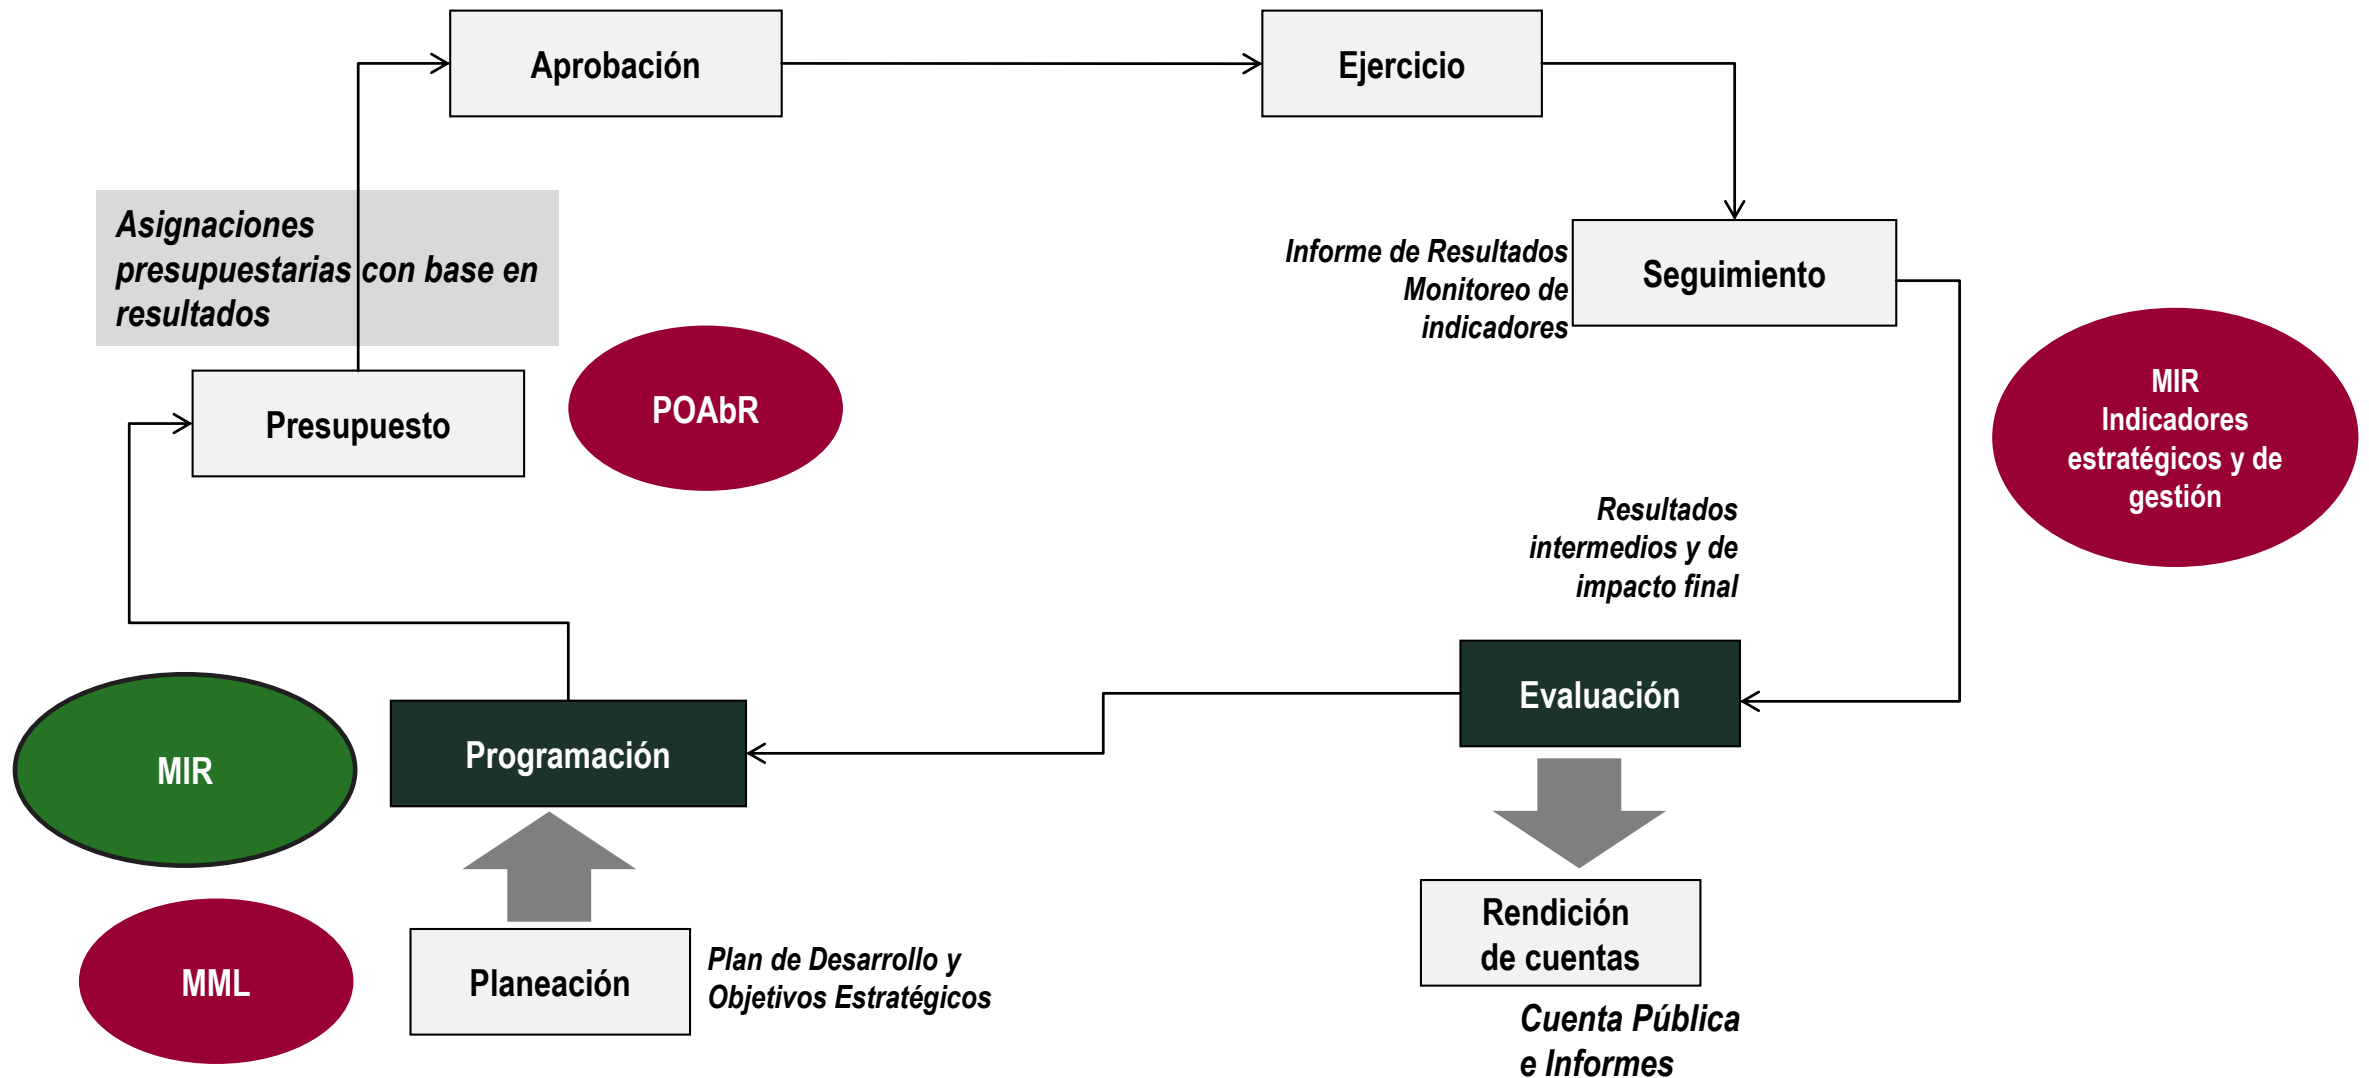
Aprobación

Ejercicio

Asignaciones presupuestarias con base en resultados

Informe de Resultados
Monitoreo de indicadores

Seguimiento

Presupuesto

POAbR

MIR
Indicadores estratégicos y de gestión

Resultados intermedios y de impacto final

Evaluación

MIR

Programación

Rendición de cuentas

MML

Planeación

Plan de Desarrollo y Objetivos Estratégicos

Cuenta Pública e Informes